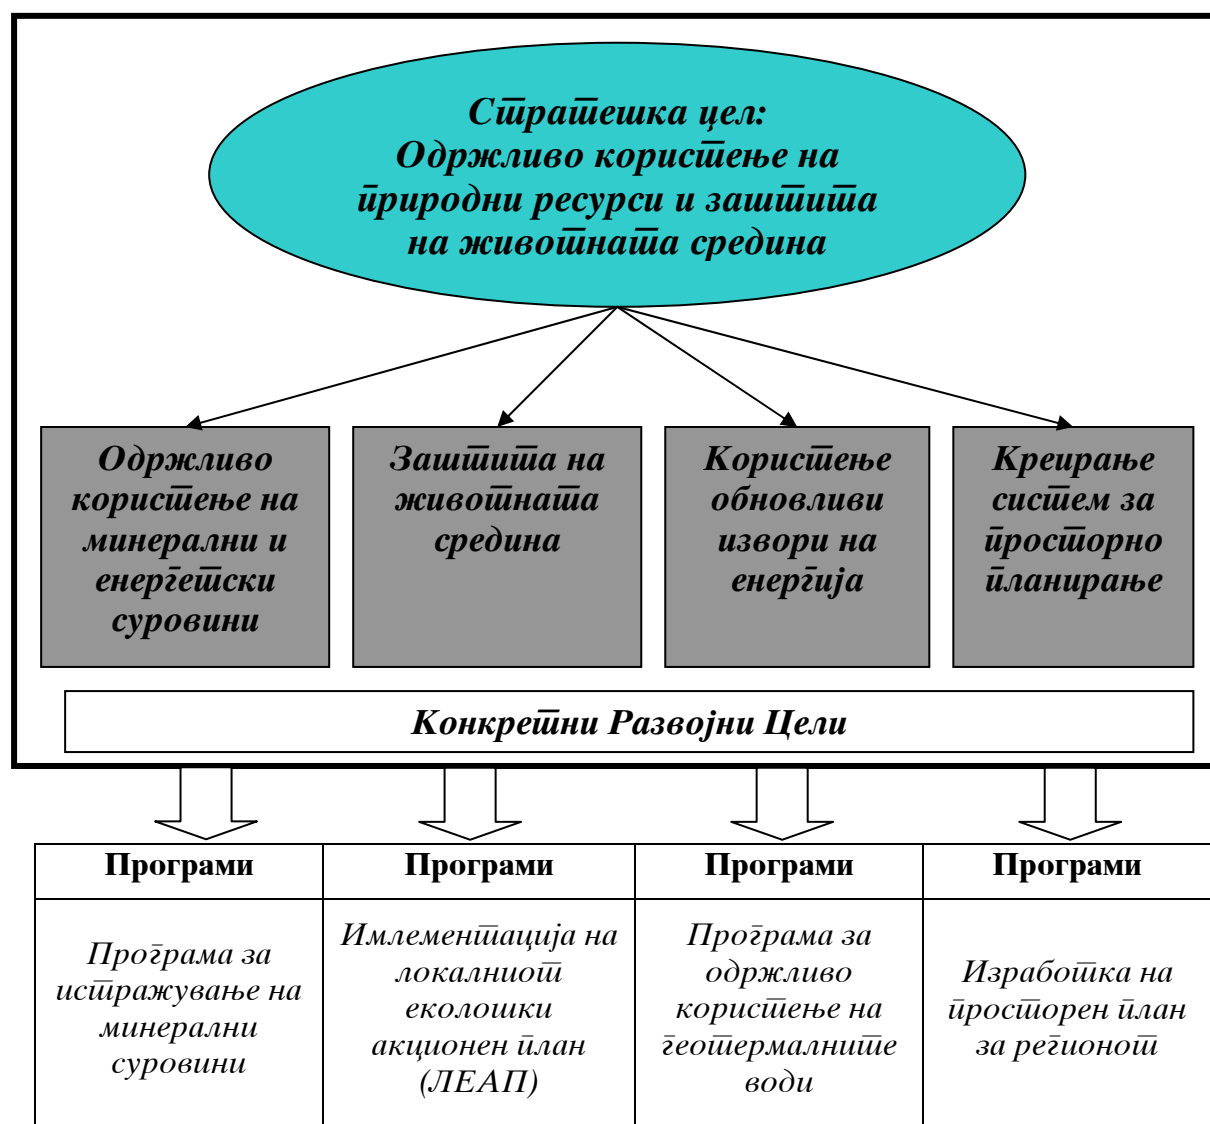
Стратешка цел:
Одржливо користење на природни ресурси и заштита на животната средина

Одржливо користење на минерални и енергетски суровини

Заштита на животната средина

Користење обновливи извори на енергија

Креирање систем за просторно планирање

Конкретни Развојни Цели

| Програми | Програми | Програми | Програми |
|---|---|---|---|
| Програма за истражување на минерални суровини | Имлементација на локалниот еколошки акционен план (ЛЕАП) | Програма за одржливо користење на геотермалните води | Изработка на просторен план за регионот |